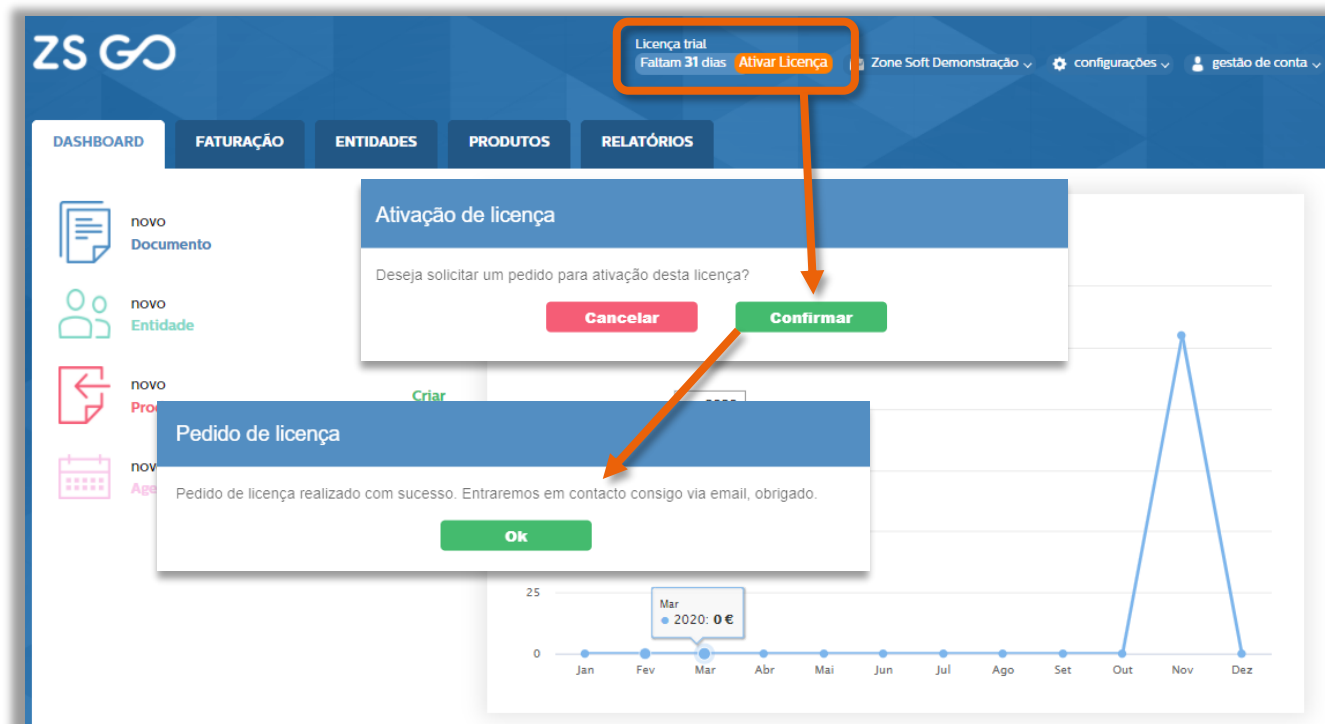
ZS GO

Licença trial
Faltam 31 dias Ativar Licença

Zone Soft Demonstração configurações gestão de conta

DASHBOARD FATURAÇÃO ENTIDADES PRODUTOS RELATÓRIOS

novo
Documento

novo
Entidade

novo
Pro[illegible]

Criar

nov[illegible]
Age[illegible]

Ativação de licença

Deseja solicitar um pedido para ativação desta licença?

Cancelar Confirmar

Pedido de licença

Pedido de licença realizado com sucesso. Entraremos em contacto consigo via email, obrigado.

Ok

25
0

Mar
2020: 0 €

Jan Fev Mar Abr Mai Jun Jul Ago Set Out Nov Dez